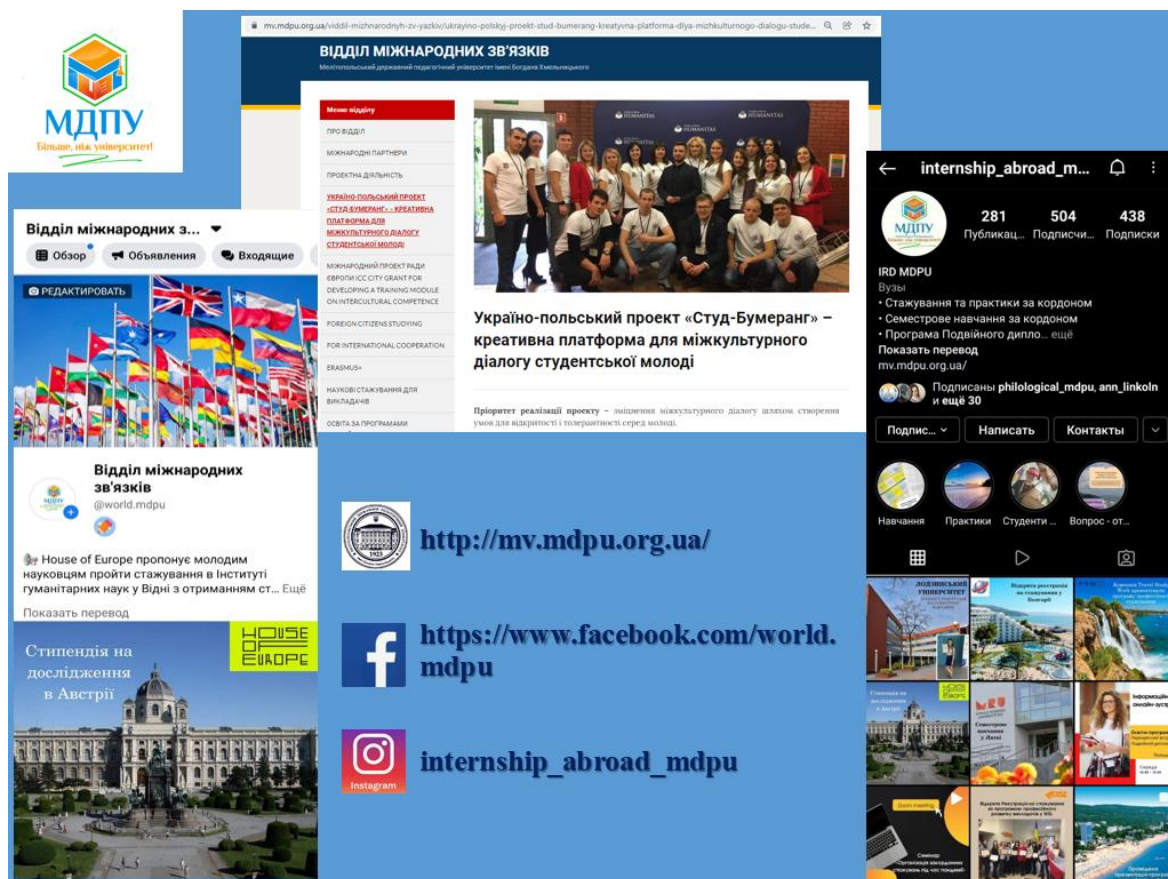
МДПУ
Більше, ніж університет!

mv.mdpu.org.ua/viddil-mizhnarodnyh-zv-yazkiv/ukrayino-polskyj-proekt-stud-bumerang-kreatyvna-platforma-dlya-mizhkulturnogo-dialogu-stude...

ВІДДІЛ МІЖНАРОДНИХ ЗВ'ЯЗКІВ
Мелітопольський державний педагогічний університет імені Богдана Хмельницького

Меню відділу
ПРО ВІДДІЛ
МІЖНАРОДНІ ПАРТНЕРИ
ПРОЕКТНА ДІЯЛЬНІСТЬ
УКРАЇНО-ПОЛЬСЬКИЙ ПРОЕКТ «СТУД-БУМЕРАНГ» - КРЕАТИВНА ПЛАТФОРМА ДЛЯ МІЖКУЛЬТУРНОГО ДІАЛОГУ СТУДЕНТСЬКОЇ МОЛОДІ
МІЖНАРОДНИЙ ПРОЕКТ РАДИ ЄВРОПИ ICC CITY GRANT FOR DEVELOPING A TRAINING MODULE ON INTERCULTURAL COMPETENCE
FOREIGN CITIZENS STUDYING
FOR INTERNATIONAL COOPERATION
ERASMUS+
НАУКОВІ СТАЖУВАННЯ ДЛЯ ВИКЛАДАЧІВ
ОСВІТА ЗА ПРОГРАМАМИ

HUMANITAS

Україно-польський проект «Студ-Бумеранг» – креативна платформа для міжкультурного діалогу студентської молоді

Пріоритет реалізації проекту – зміцнення міжкультурного діалогу шляхом створення умов для відкритості і толерантності серед молоді.

Відділ міжнародних з...
Обзор
Объявления
Входящие
РЕДАКТИРОВАТЬ
Відділ міжнародних зв'язків
@world.mdpu
House of Europe пропонує молодим науковцям пройти стажування в Інституті гуманітарних наук у Відні з отриманням ст... Ещё
Показать перевод
Стипендія на дослідження в Австрії
HOUSE OF EUROPE

http://mv.mdpu.org.ua/
https://www.facebook.com/world.mdpu
Instagram
internship_abroad_mdpu

internship_abroad_m...
281 Публикац...
504 Подписчи...
438 Подписки
IRD MDPU
Вузы
• Стажування та практики за кордоном
• Семестрове навчання за кордоном
• Програма Подвійного дипло... ещё
Показать перевод
mv.mdpu.org.ua/
Подписаны philological_mdpu, ann_linkoln и ещё 30
Подпис...
Написать
Контакти
Навчання
Практики
Студенти ...
Вопрос - от...
ЛОДЗИНСЬКИЙ УНІВЕРСИТЕТ
Відкрита реєстрація на стажування у Болгарії
Стипендія на дослідження в Австрії
HOUSE OF EUROPE
Семестрове навчання у Латвії
Інформаційна онлайн-зустріч
Zoom meeting
Відкрита Реєстрація на стажування за програмою професійного розвитку викладачів у ЧЗЗ
Семінар
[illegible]